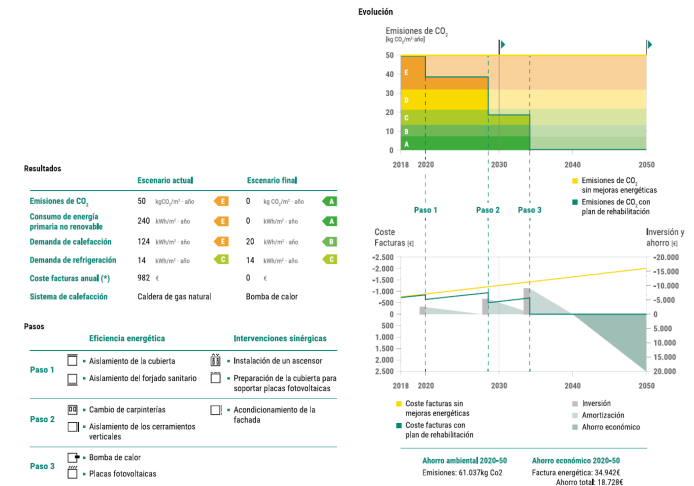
Evolución

Emisiones de $CO_2$
[kg $CO_2$/m² · año]

50
40
30
20
10
0

E
D
C
B
A

2018 2020 2030 2040 2050

Emisiones de $CO_2$ sin mejoras energéticas
Emisiones de $CO_2$ con plan de rehabilitación

Paso 1 Paso 2 Paso 3

Coste Facturas [€]

-2.500
-2.000
-1.500
-1.000
-500
0
500
1.000
1.500
2.000
2.500

Inversión y ahorro [€]

-20.000
-15.000
-10.000
-5.000
0
5.000
10.000
15.000
20.000

2018 2020 2030 2040 2050

Coste facturas sin mejoras energéticas
Coste facturas con plan de rehabilitación
Inversión
Amortización
Ahorro económico

Ahorro ambiental 2020–50
Emisiones: 61.037kg Co2

Ahorro económico 2020–50
Factura energética: 34.942€
Ahorro total: 18.728€

Resultados

| | Escenario actual | | Escenario final | |
|---|---|---|---|---|
| Emisiones de $CO_2$ | 50 kg $CO_2$/m² · año | E | 0 kg $CO_2$/m² · año | A |
| Consumo de energía primaria no renovable | 240 kWh/m² · año | E | 0 kWh/m² · año | A |
| Demanda de calefacción | 124 kWh/m² · año | E | 20 kWh/m² · año | B |
| Demanda de refrigeración | 14 kWh/m² · año | C | 14 kWh/m² · año | C |
| Coste facturas anual (*) | 982 € | | 0 € | |
| Sistema de calefacción | Caldera de gas natural | | Bomba de calor | |

Pasos

| | Eficiencia energética | Intervenciones sinérgicas |
|---|---|---|
| Paso 1 | • Aislamiento de la cubierta<br>• Aislamiento del forjado sanitario | • Instalación de un ascensor<br>• Preparación de la cubierta para soportar placas fotovoltaicas |
| Paso 2 | • Cambio de carpinterías<br>• Aislamiento de los cerramientos verticales | • Acondicionamiento de la fachada |
| Paso 3 | • Bomba de calor<br>• Placas fotovoltaicas | |